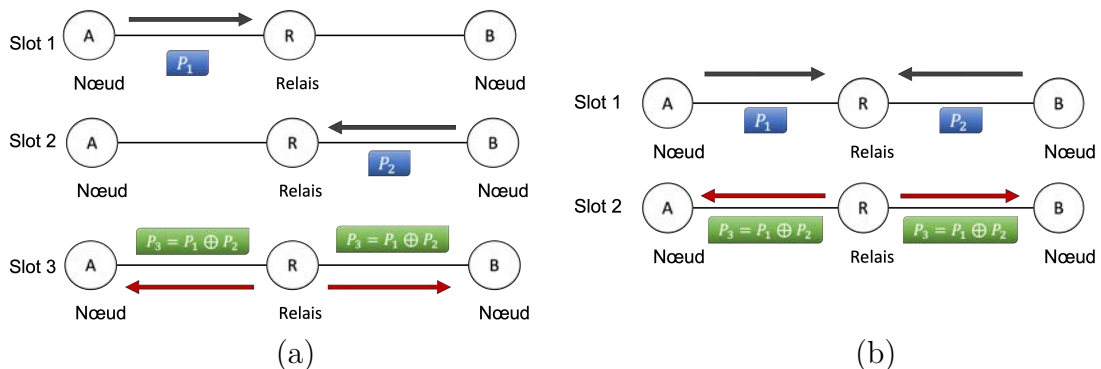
Slot 1
A
R
B
$P_1$
Nœud
Relais
Nœud

Slot 2
A
R
B
$P_2$
Nœud
Relais
Nœud

Slot 3
$P_3 = P_1 \oplus P_2$
$P_3 = P_1 \oplus P_2$
A
R
B
Nœud
Relais
Nœud

(a)

Slot 1
A
R
B
$P_1$
$P_2$
Nœud
Relais
Nœud

Slot 2
A
R
B
$P_3 = P_1 \oplus P_2$
$P_3 = P_1 \oplus P_2$
Nœud
Relais
Nœud

(b)